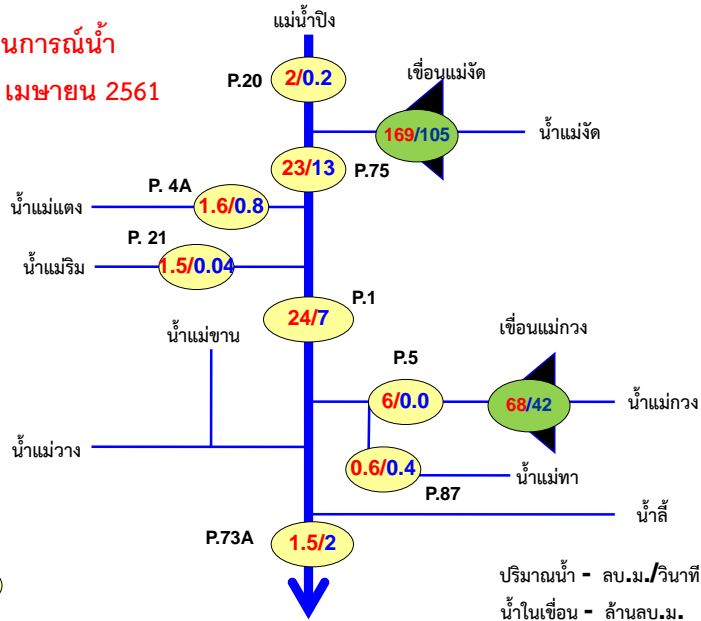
นการณ์น้ำ
เมษายน 2561

แม่น้ำปิง

P.20
2/0.2

เขื่อนแม่งัด
169/105
น้ำแม่งัด

23/13
P.75

P. 4A
น้ำแม่แตง
1.6/0.8

P. 21
น้ำแม่ริม
1.5/0.04

P.1
24/7

น้ำแม่ขาน

เขื่อนแม่กวง

P.5
6/0.0
68/42
น้ำแม่กวง

น้ำแม่วาง

0.6/0.4
น้ำแม่ทา
P.87

น้ำลี้

P.73A
1.5/2

ปริมาณน้ำ - ลบ.ม./วินาที
น้ำในเขื่อน - ล้านลบ.ม.